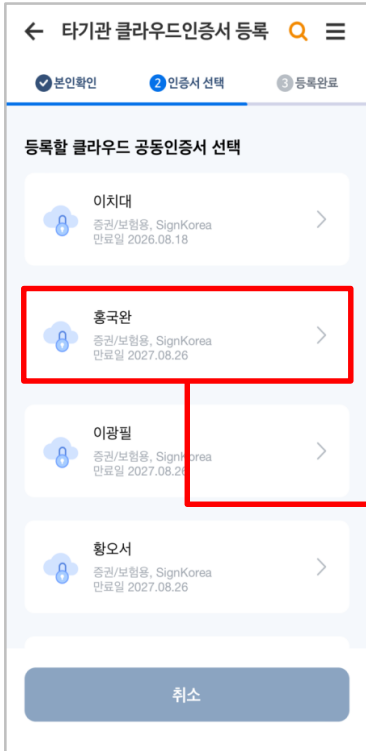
타기관 클라우드인증서 등록

본인확인
2 인증서 선택
3 등록완료

등록할 클라우드 공동인증서 선택

이치대
증권/보험용, SignKorea
만료일 2026.08.18

홍국완
증권/보험용, SignKorea
만료일 2027.08.26

이광필
증권/보험용, SignKorea
만료일 2027.08.26

황오서
증권/보험용, SignKorea
만료일 2027.08.26

취소